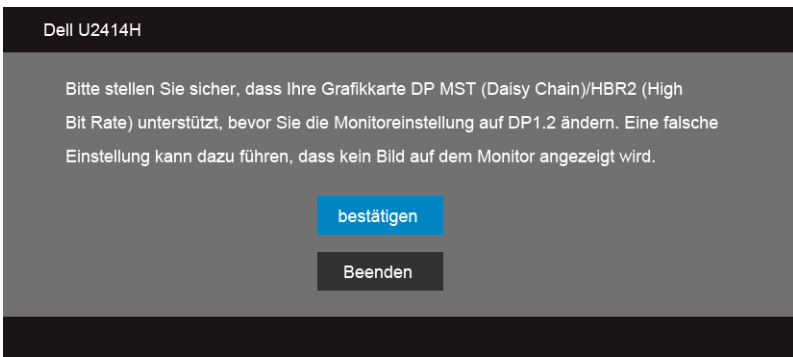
Dell U2414H

Bitte stellen Sie sicher, dass Ihre Grafikkarte DP MST (Daisy Chain)/HBR2 (High Bit Rate) unterstützt, bevor Sie die Monitoreinstellung auf DP1.2 ändern. Eine falsche Einstellung kann dazu führen, dass kein Bild auf dem Monitor angezeigt wird.

bestätigen

Beenden